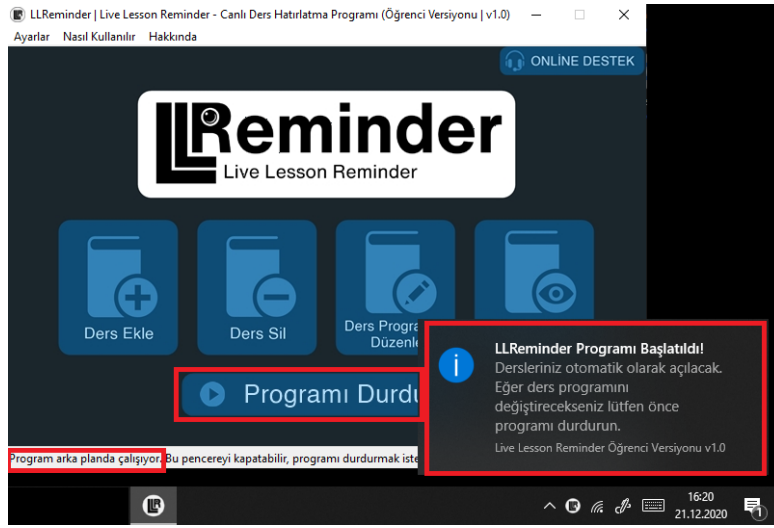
LLReminder | Live Lesson Reminder - Canlı Ders Hatırlatma Programı (Öğrenci Versiyonu | v1.0)

Ayarlar Nasıl Kullanılır Hakkında

ONLİNE DESTEK

LLReminder
Live Lesson Reminder

Ders Ekle

Ders Sil

Ders Progra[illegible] Düzenle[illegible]

Programı Durdu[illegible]

Program arka planda çalışıyor. Bu pencereyi kapatabilir, programı durdurmak iste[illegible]

LLReminder Programı Başlatıldı!
Dersleriniz otomatik olarak açılacak. Eğer ders programını değiştirecekseniz lütfen önce programı durdurun.
Live Lesson Reminder Öğrenci Versiyonu v1.0

16:20
21.12.2020
1